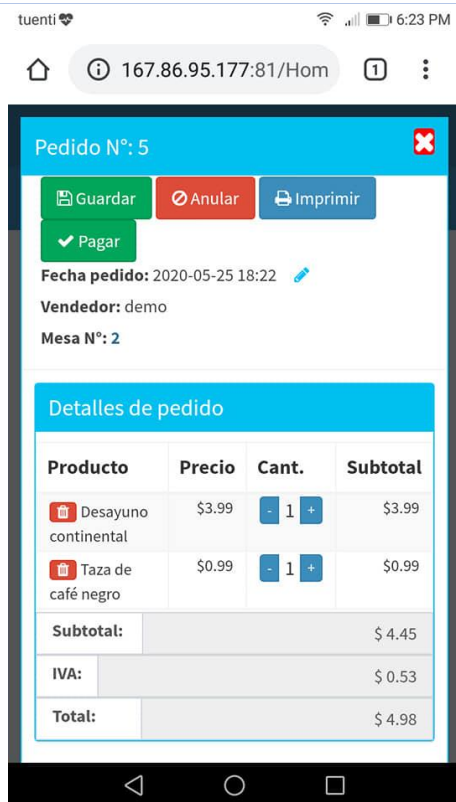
tuenti 6:23 PM

167.86.95.177:81/Hom 1

Pedido N°: 5

Guardar Anular Imprimir

Pagar

**Fecha pedido:** 2020-05-25 18:22

**Vendedor:** demo

**Mesa N°:** 2

Detalles de pedido

| Producto | Precio | Cant. | Subtotal |
|---|---|---|---|
| Desayuno continental | $3.99 | - 1 + | $3.99 |
| Taza de café negro | $0.99 | - 1 + | $0.99 |

| | |
|---|---|
| Subtotal: | $ 4.45 |
| IVA: | $ 0.53 |
| Total: | $ 4.98 |